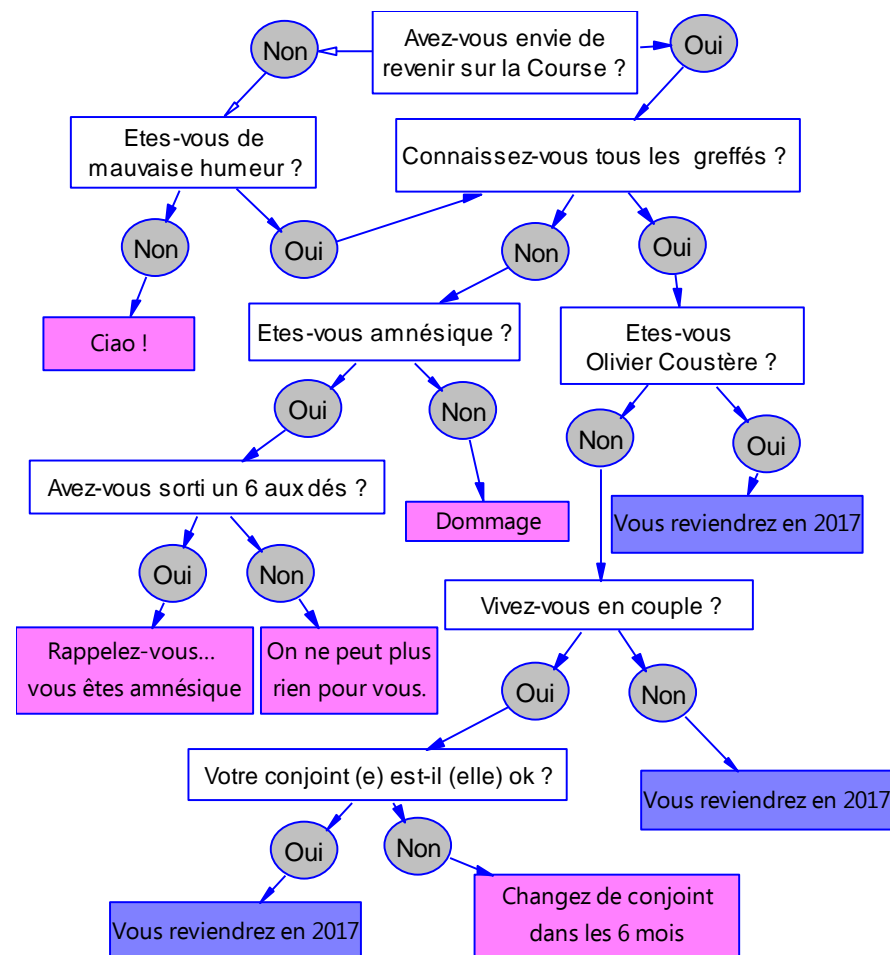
Avez-vous envie de revenir sur la Course ?

Non

Oui

Etes-vous de mauvaise humeur ?

Connaissez-vous tous les greffés ?

Non

Oui

Non

Oui

Ciao !

Etes-vous amnésique ?

Etes-vous Olivier Coustère ?

Oui

Non

Non

Oui

Avez-vous sorti un 6 aux dés ?

Dommage

Vous reviendrez en 2017

Oui

Non

Vivez-vous en couple ?

Rappelez-vous... vous êtes amnésique

On ne peut plus rien pour vous.

Oui

Non

Votre conjoint (e) est-il (elle) ok ?

Vous reviendrez en 2017

Oui

Non

Vous reviendrez en 2017

Changez de conjoint dans les 6 mois